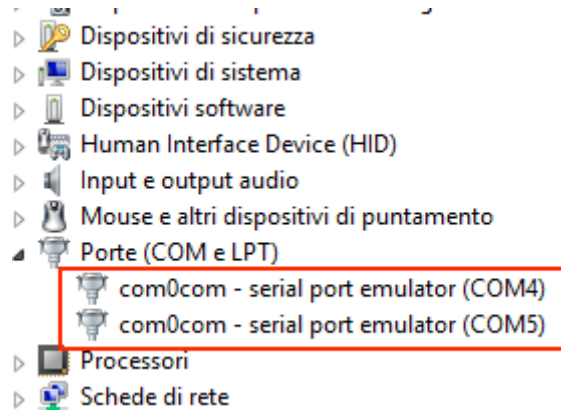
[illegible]
Dispositivi di sicurezza
Dispositivi di sistema
Dispositivi software
Human Interface Device (HID)
Input e output audio
Mouse e altri dispositivi di puntamento
Porte (COM e LPT)
com0com - serial port emulator (COM4)
com0com - serial port emulator (COM5)
Processori
Schede di rete